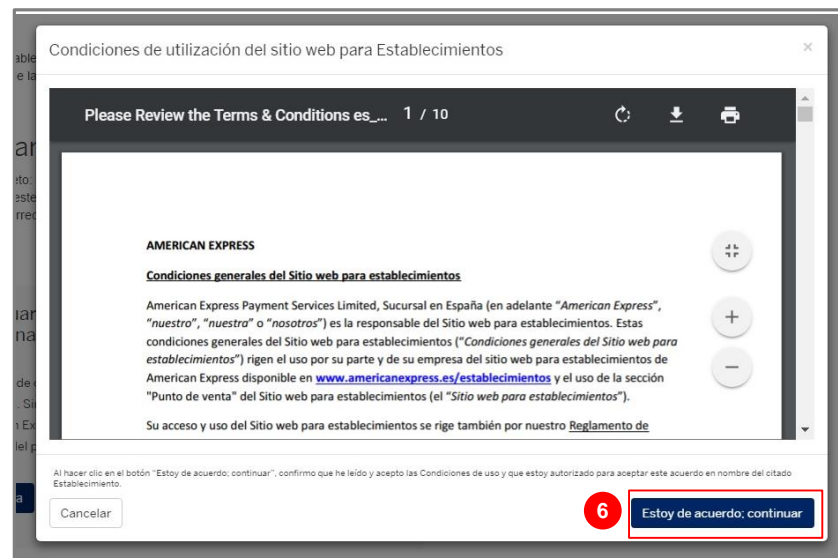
Condiciones de utilización del sitio web para Establecimientos

×

Please Review the Terms & Conditions es_... 1 / 10

AMERICAN EXPRESS

Condiciones generales del Sitio web para establecimientos

American Express Payment Services Limited, Sucursal en España (en adelante "*American Express*", "*nuestro*", "*nuestra*" o "*nosotros*") es la responsable del Sitio web para establecimientos. Estas condiciones generales del Sitio web para establecimientos ("*Condiciones generales del Sitio web para establecimientos*") rigen el uso por su parte y de su empresa del sitio web para establecimientos de American Express disponible en www.americanexpress.es/establecimientos y el uso de la sección "Punto de venta" del Sitio web para establecimientos (el "*Sitio web para establecimientos*").

Su acceso y uso del Sitio web para establecimientos se rige también por nuestro Reglamento de

Al hacer clic en el botón "Estoy de acuerdo; continuar", confirmo que he leído y acepto las Condiciones de uso y que estoy autorizado para aceptar este acuerdo en nombre del citado Establecimiento.

Cancelar

6

Estoy de acuerdo; continuar